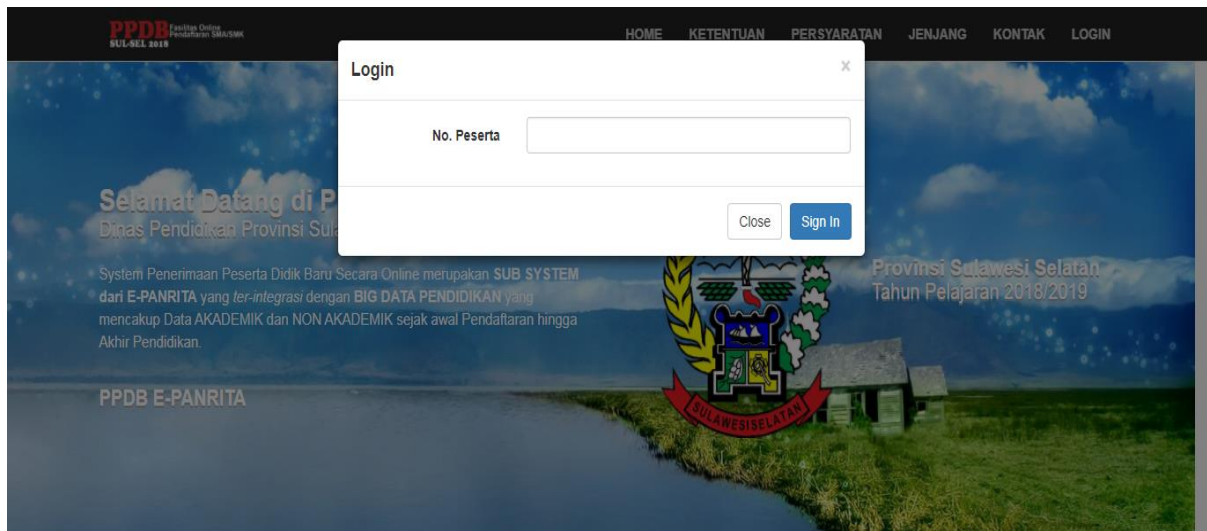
PPDB Fasilitas Online Pendaftaran SMA/SMK
SUL-SEL 2018

HOME KETENTUAN PERSYARATAN JENJANG KONTAK LOGIN

Login ×

No. Peserta

Close Sign In

Selamat Datang di P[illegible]
Dinas Pendidikan Provinsi Sul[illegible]

System Penerimaan Peserta Didik Baru Secara Online merupakan SUB SYSTEM dari E-PANRITA yang ter-integrasi dengan BIG DATA PENDIDIKAN yang mencakup Data AKADEMIK dan NON AKADEMIK sejak awal Pendaftaran hingga Akhir Pendidikan.

PPDB E-PANRITA

SULAWESISELATAN

Provinsi Sulawesi Selatan
Tahun Pelajaran 2018/2019